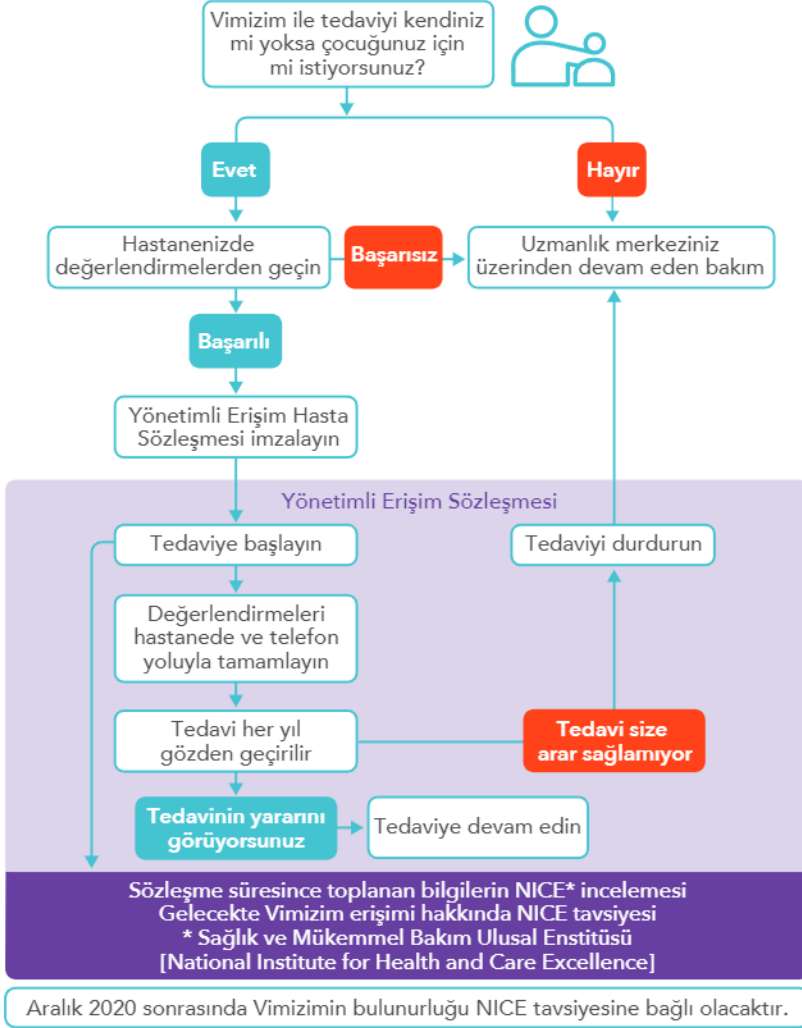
Vimizim ile tedaviyi kendiniz mi yoksa çocuğunuz için mi istiyorsunuz?

Evet

Hayır

Hastanenizde değerlendirmelerden geçin

Başarısız

Uzmanlık merkeziniz üzerinden devam eden bakım

Başarılı

Yönetimli Erişim Hasta Sözleşmesi imzalayın

Yönetimli Erişim Sözleşmesi

Tedaviye başlayın

Tedaviyi durdurun

Değerlendirmeleri hastanede ve telefon yoluyla tamamlayın

Tedavi her yıl gözden geçirilir

Tedavi size arar sağlamıyor

Tedavinin yararını görüyorsunuz

Tedaviye devam edin

Sözleşme süresince toplanan bilgilerin NICE* incelemesi
Gelecekte Vimizim erişimi hakkında NICE tavsiyesi
* Sağlık ve Mükemmel Bakım Ulusal Enstitüsü
[National Institute for Health and Care Excellence]

Aralık 2020 sonrasında Vimizimin bulunurluğu NICE tavsiyesine bağlı olacaktır.